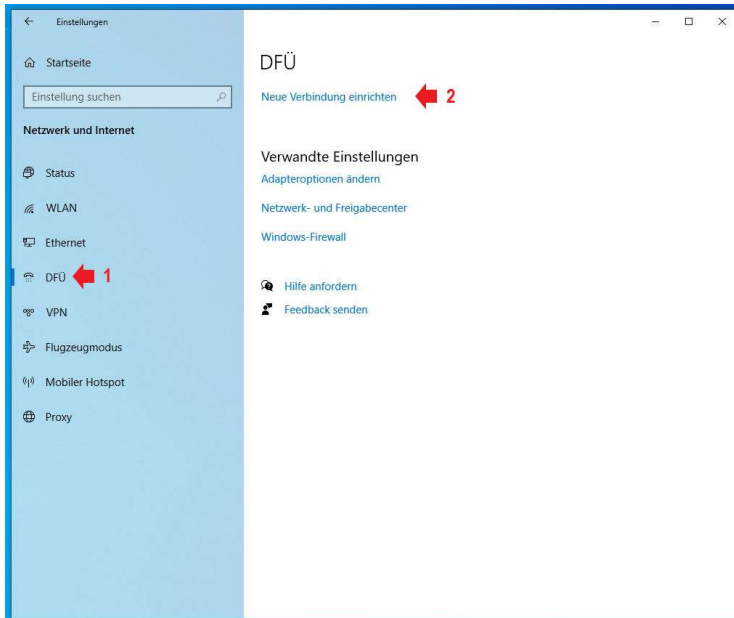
← Einstellungen

Startseite

Einstellung suchen

Netzwerk und Internet

Status

WLAN

Ethernet

DFÜ 1

VPN

Flugzeugmodus

Mobiler Hotspot

Proxy

DFÜ

Neue Verbindung einrichten 2

Verwandte Einstellungen

Adapteroptionen ändern

Netzwerk- und Freigabecenter

Windows-Firewall

Hilfe anfordern

Feedback senden